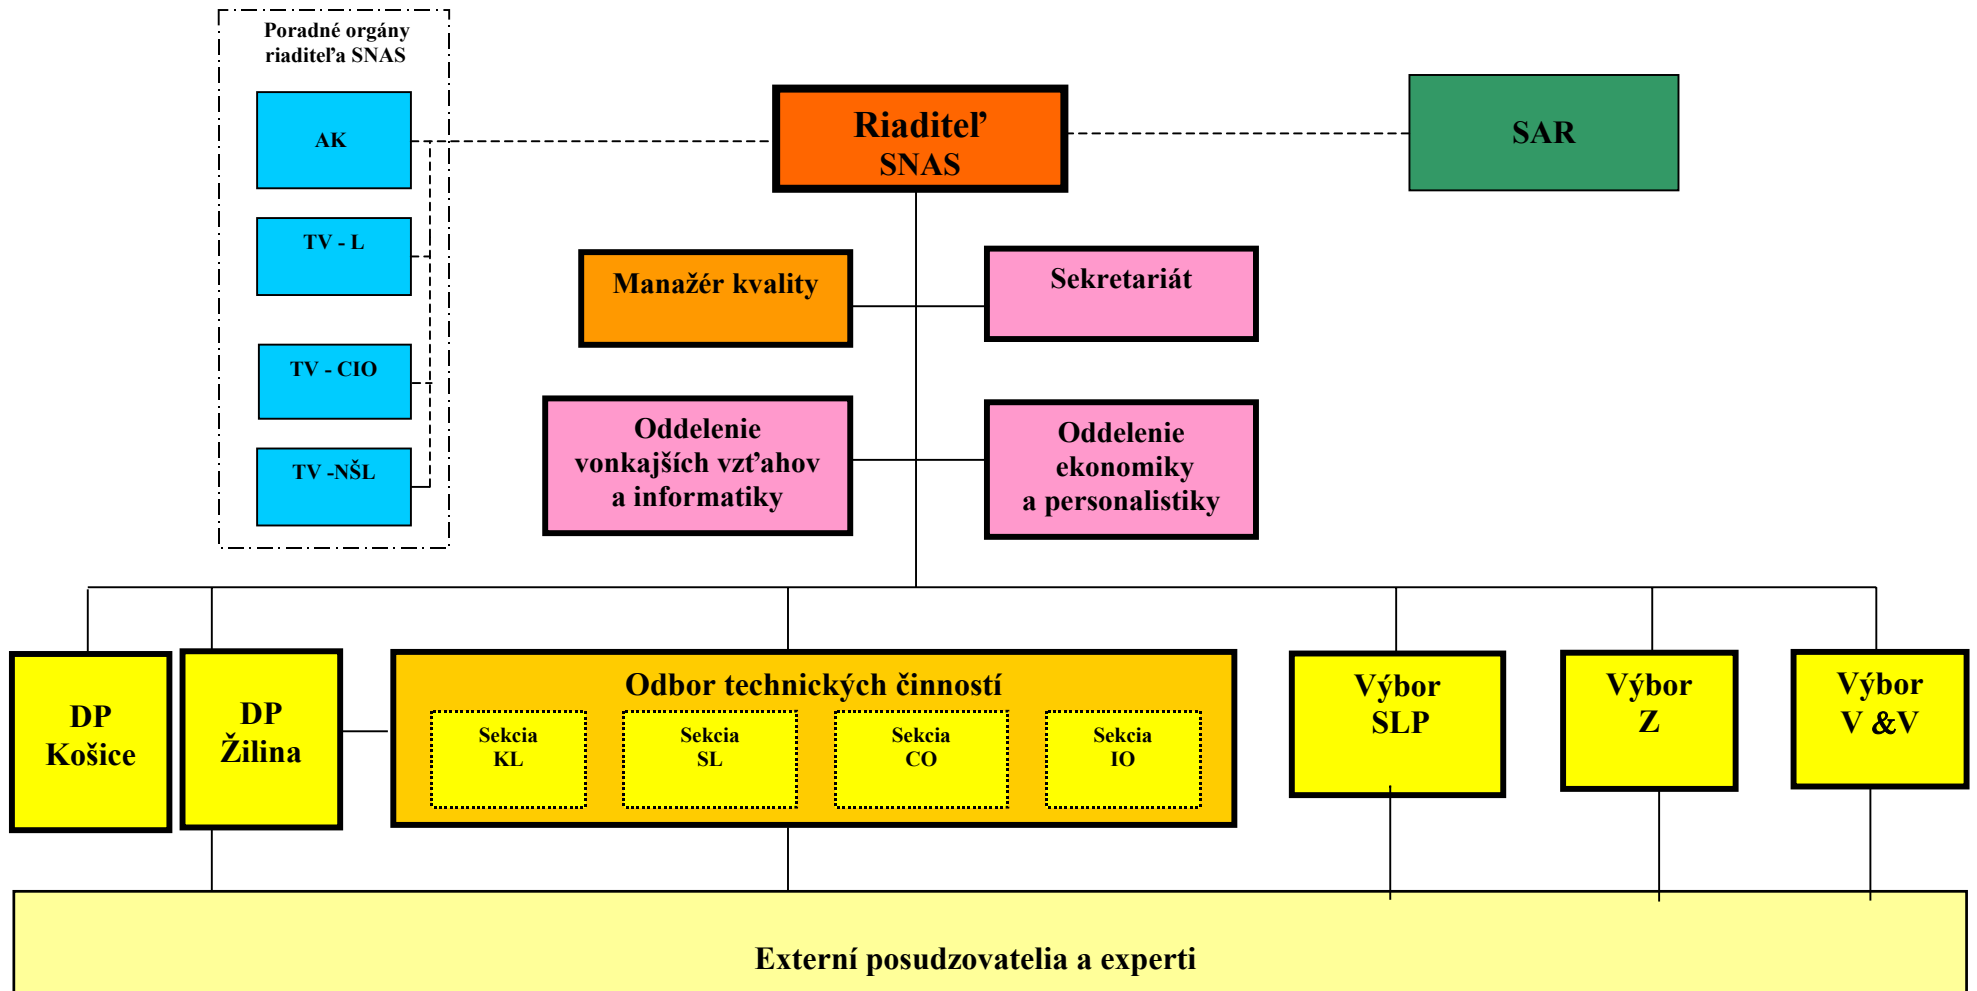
Poradné orgány riaditeľa SNAS

AK

TV - L

TV - CIO

TV -NŠL

Riaditeľ SNAS

SAR

Manažér kvality

Sekretariát

Oddelenie vonkajších vzťahov a informatiky

Oddelenie ekonomiky a personalistiky

DP Košice

DP Žilina

Odbor technických činností

Sekcia KL

Sekcia SL

Sekcia CO

Sekcia IO

Výbor SLP

Výbor Z

Výbor V &V

Externí posudzovatelia a experti